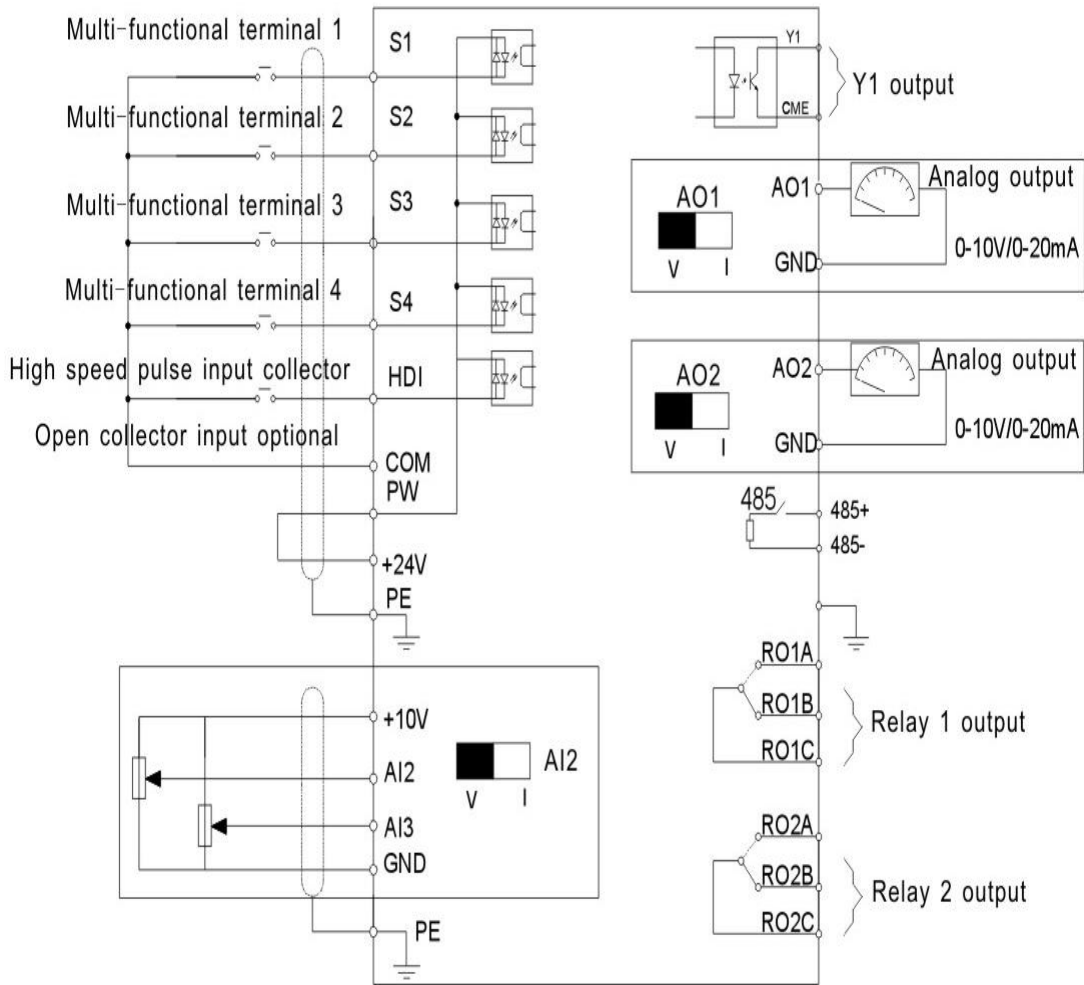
Multi-functional terminal 1
S1
Multi-functional terminal 2
S2
Multi-functional terminal 3
S3
Multi-functional terminal 4
S4
High speed pulse input collector
HDI
Open collector input optional
COM
PW
+24V
PE
+10V
AI2
AI3
GND
AI2
V I
PE

Y1
CME
Y1 output
AO1
V I
AO1
GND
Analog output
0-10V/0-20mA
AO2
V I
AO2
GND
Analog output
0-10V/0-20mA
485
485+
485-
RO1A
RO1B
RO1C
Relay 1 output
RO2A
RO2B
RO2C
Relay 2 output